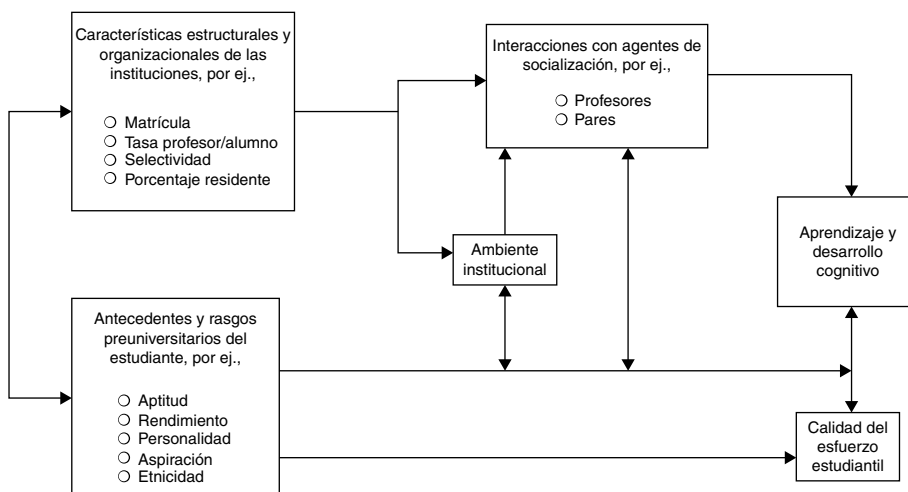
Características estructurales y organizacionales de las instituciones, por ej.,

○ Matrícula
○ Tasa profesor/alumno
○ Selectividad
○ Porcentaje residente

Interacciones con agentes de socialización, por ej.,

○ Profesores
○ Pares

Ambiente institucional

Aprendizaje y desarrollo cognitivo

Antecedentes y rasgos preuniversitarios del estudiante, por ej.,

○ Aptitud
○ Rendimiento
○ Personalidad
○ Aspiración
○ Etnicidad

Calidad del esfuerzo estudiantil